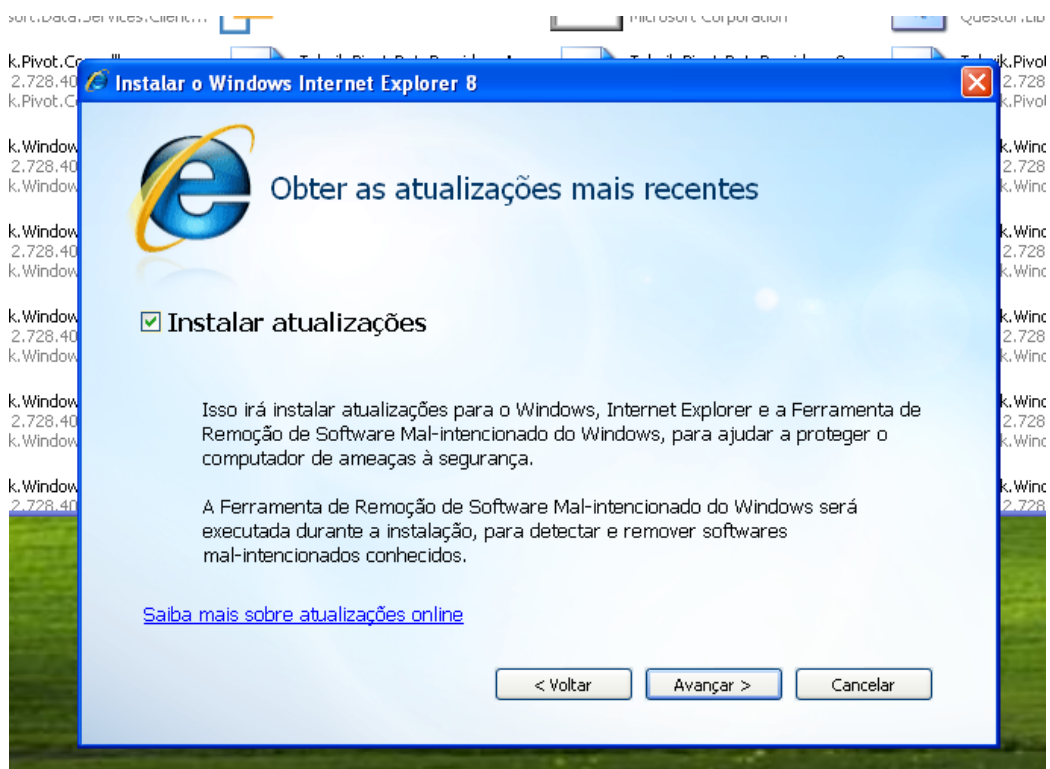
soft.Data.Services.Client...
Microsoft Corporation
Questor.Lib

k.Pivot.Co
2.728.40
k.Pivot.Co

k.Pivot
2.728
k.Pivot

Instalar o Windows Internet Explorer 8

Obter as atualizações mais recentes

☑ Instalar atualizações

Isso irá instalar atualizações para o Windows, Internet Explorer e a Ferramenta de Remoção de Software Mal-intencionado do Windows, para ajudar a proteger o computador de ameaças à segurança.

A Ferramenta de Remoção de Software Mal-intencionado do Windows será executada durante a instalação, para detectar e remover softwares mal-intencionados conhecidos.

Saiba mais sobre atualizações online

< Voltar
Avançar >
Cancelar

k.Window
2.728.40
k.Window

k.Window
2.728.40
k.Window

k.Window
2.728.40
k.Window

k.Window
2.728.40
k.Window

k.Window
2.728.40

k.Winc
2.728
k.Winc

k.Winc
2.728
k.Winc

k.Winc
2.728
k.Winc

k.Winc
2.728
k.Winc

k.Winc
2.728